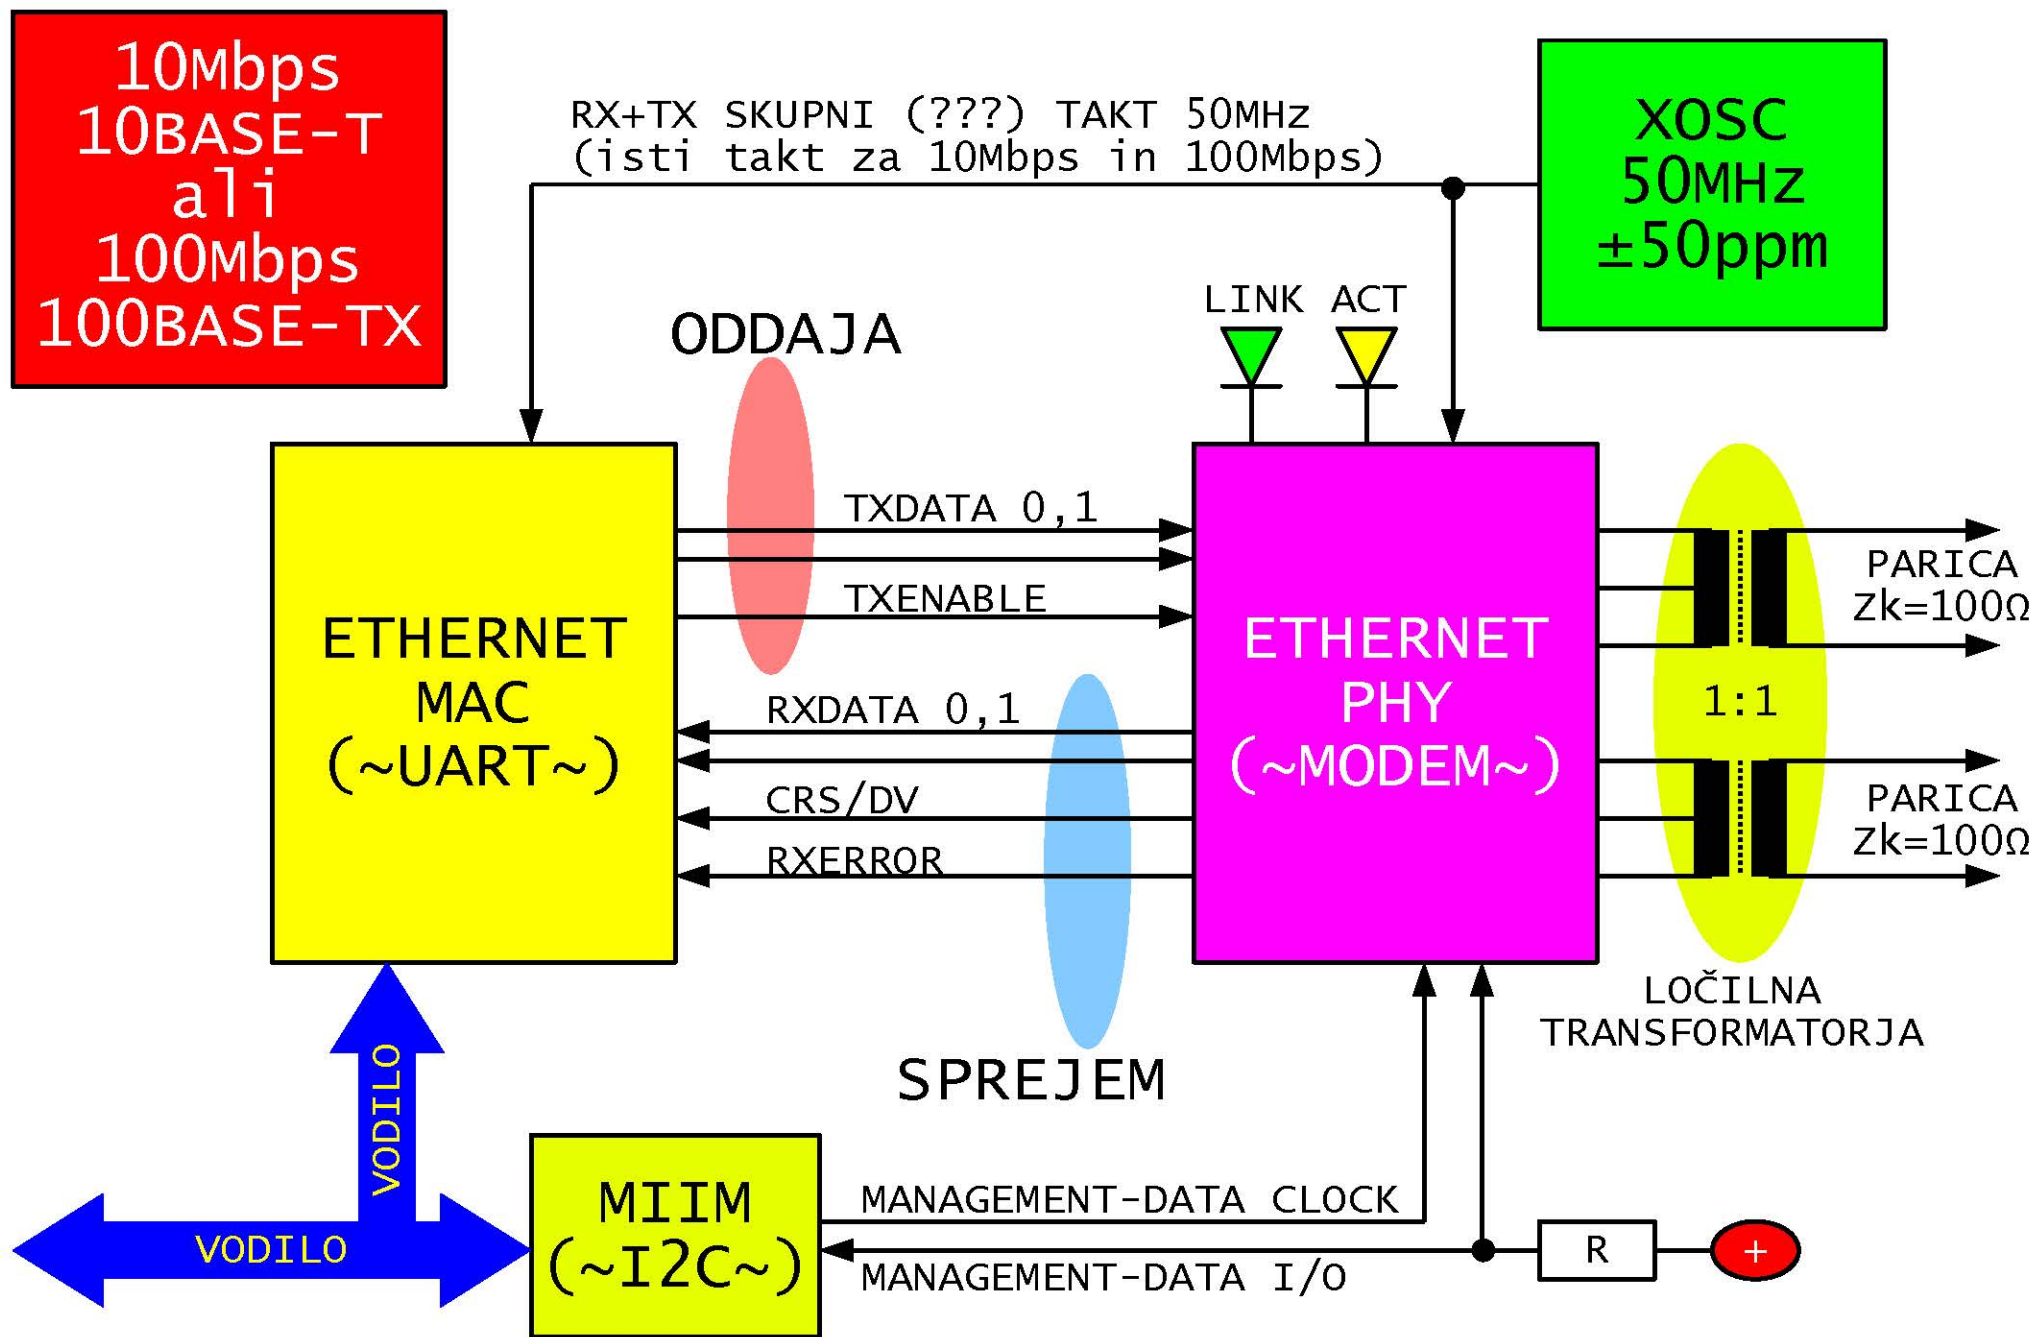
10Mbps
10BASE-T
ali
100Mbps
100BASE-TX

RX+TX SKUPNI (???) TAKT 50MHz
(isti takt za 10Mbps in 100Mbps)

XOSC
50MHz
±50ppm

ODDAJA

LINK ACT

ETHERNET
MAC
(~UART~)

TXDATA 0,1

TXENABLE

RXDATA 0,1

CRS/DV

RXERROR

ETHERNET
PHY
(~MODEM~)

PARICA
Zk=100Ω

1:1

PARICA
Zk=100Ω

LOČILNA
TRANSFORMATORJA

SPREJEM

VODILO

VODILO

MIIM
(~I2C~)

MANAGEMENT-DATA CLOCK

MANAGEMENT-DATA I/O

R

+